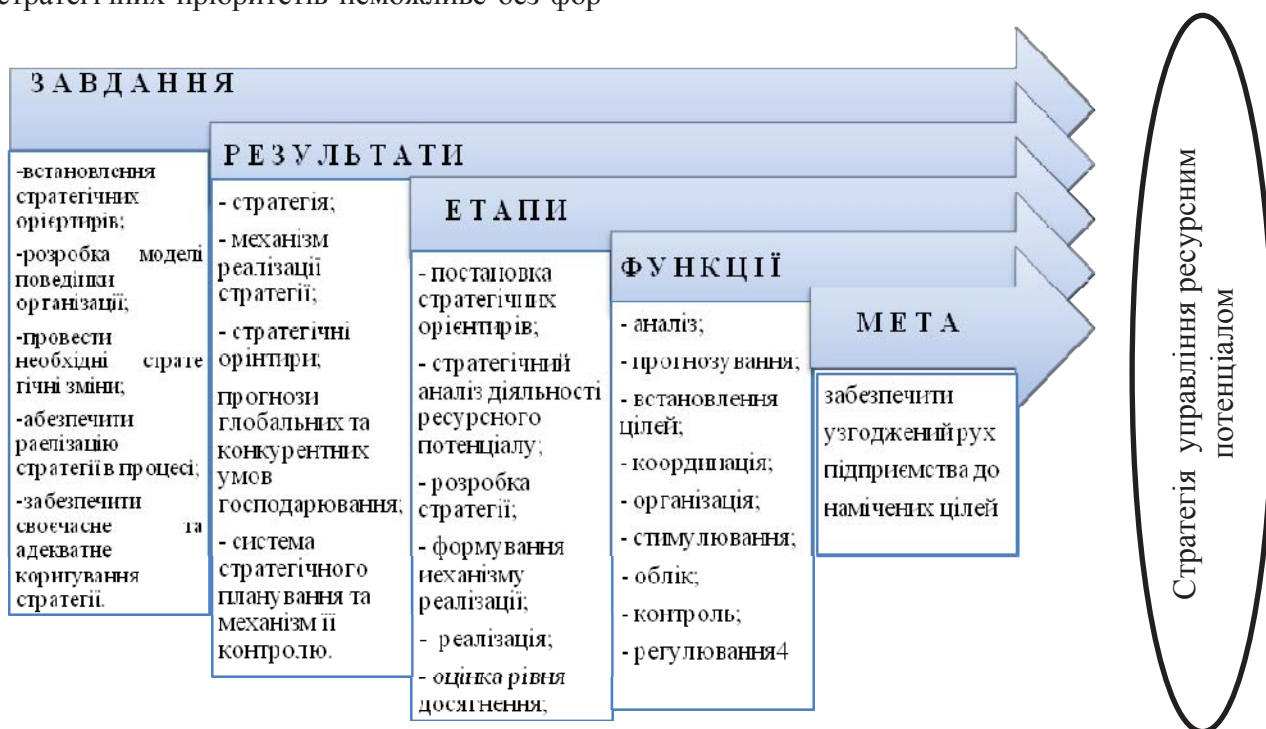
стратегічних пріоритетів неможливе без фор

ЗАВДАННЯ

-встановлення стратегічних орієтирів;

-розробка моделі поведінки організації;

-провести необхідні страте гічні зміни;

-абезпечити реалізацію стратегів процесі;

-забезпечити своєчасне та адекватне коригування стратегії.

РЕЗУЛЬТАТИ

- стратегія;

- механізм реалізації стратегії;

- стратегічні орінтири;

прогнози глобальних та конкурентних умов господарювання;

- система стратегічного планування та механізм її контролю.

ЕТАПИ

- постановка стратегічних орієнтирів;

- стратегічний аналіз діяльності ресурсного потенціалу;

- розробка стратегії;

- формування механізму реалізації;

- реалізація;

- оцінка рівня досягнення;

ФУНКЦІЇ

- аналіз;

- прогнозування;

- встановлення цілей;

- координація;

- організація;

- стимулювання;

- облік;

- контроль;

- регулювання4

МЕТА

забезпечити узгоджений рух підприємства до намічених цілей

Стратегія управління ресурсним потенціалом